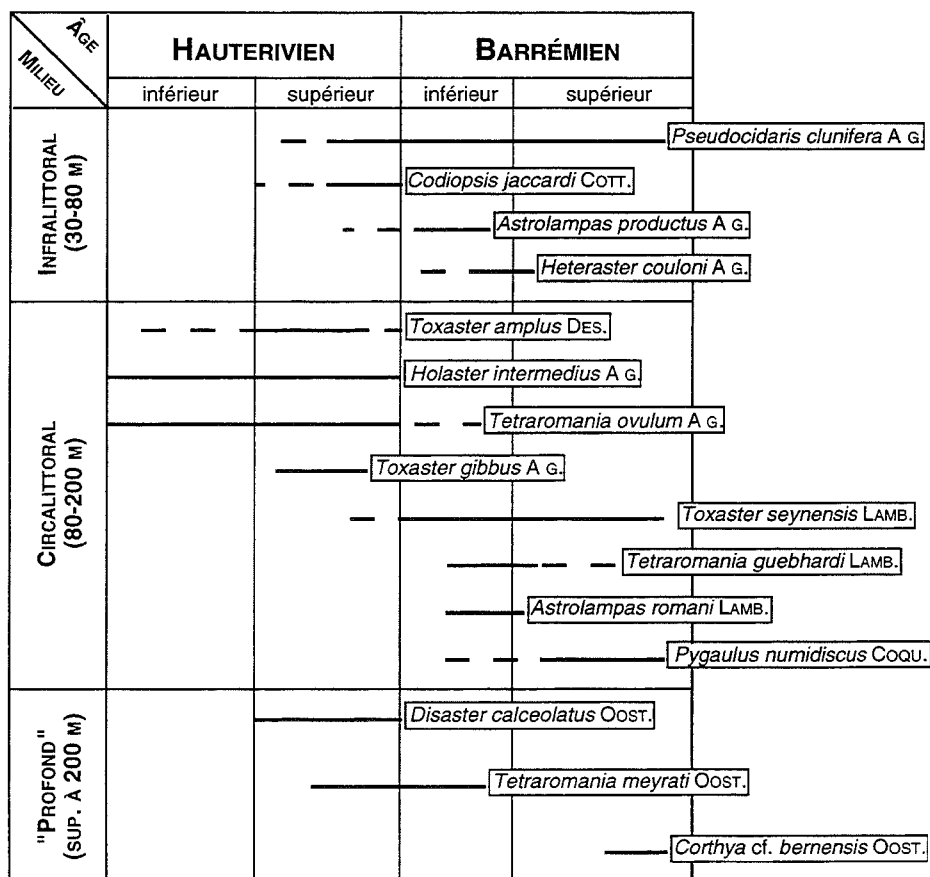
Âge
Milieu

HAUTERIVIEN
BARRÉMIEN
inférieur
supérieur
inférieur
supérieur

INFRALITTORAL (30-80 M)
Pseudocidaris clunifera A G.
Codiopsis jaccardi COTT.
Astrolampas productus A G.
Heteraster couloni A G.

CIRCALITTORAL (80-200 M)
Toxaster amplus DES.
Holaster intermedius A G.
Tetraromania ovulum A G.
Toxaster gibbus A G.
Toxaster seynensis LAMB.
Tetraromania guebhardi LAMB.
Astrolampas romani LAMB.
Pygaulus numidiscus COQU.

"PROFOND" (SUP. À 200 M)
Disaster calceolatus OOST.
Tetraromania meyrati OOST.
Corthya cf. bernensis OOST.